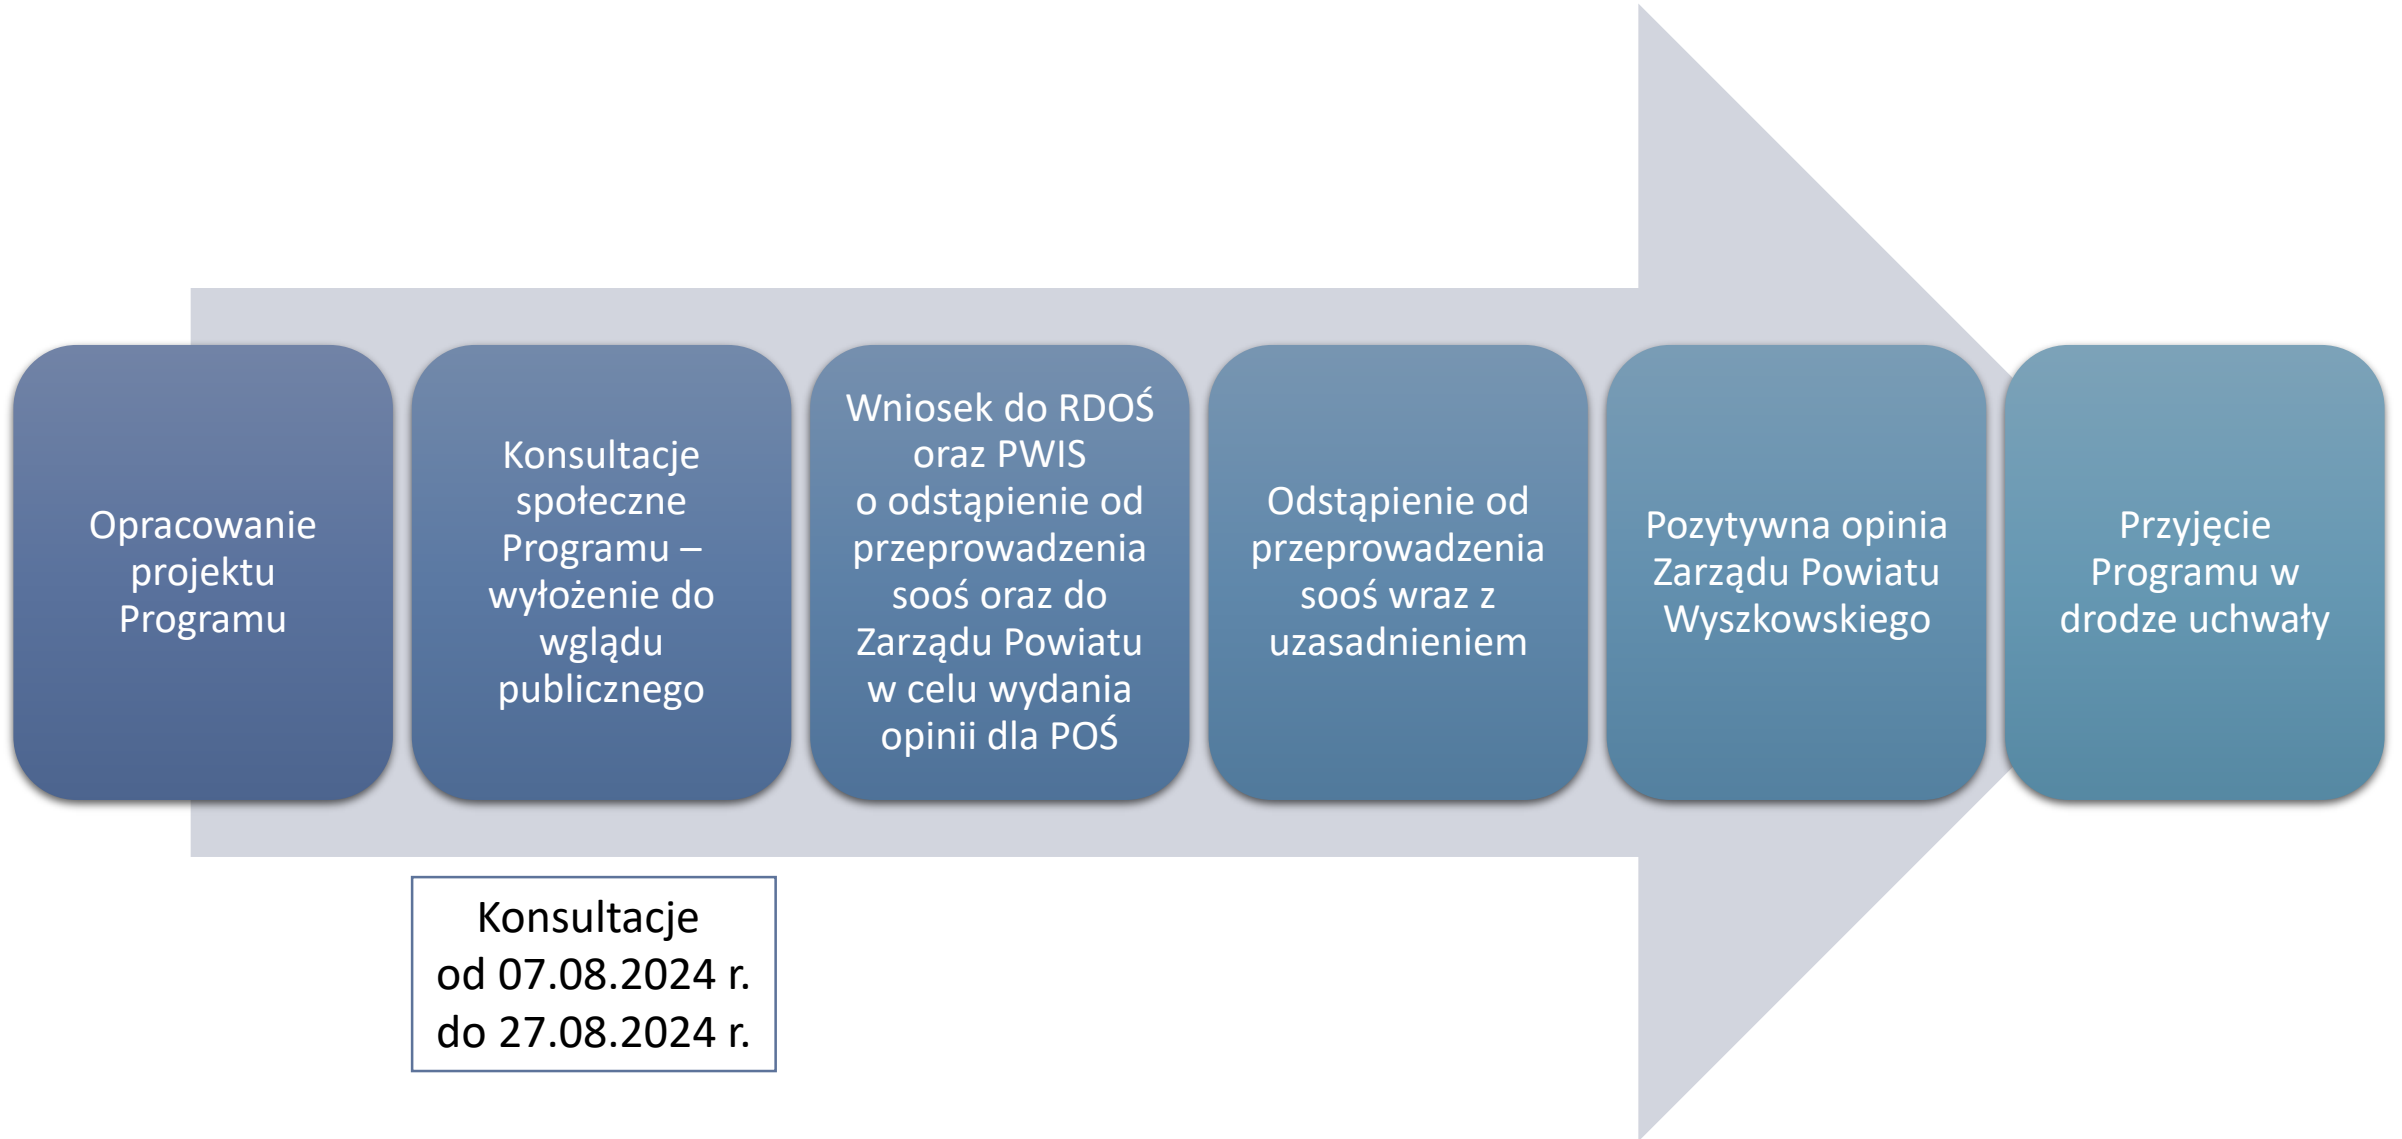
Opracowanie projektu Programu

Konsultacje społeczne Programu – wyłożenie do wglądu publicznego

Wniosek do RDOŚ oraz PWIS o odstąpienie od przeprowadzenia soos oraz do Zarządu Powiatu w celu wydania opinii dla POŚ

Odstąpienie od przeprowadzenia soos wraz z uzasadnieniem

Pozytywna opinia Zarządu Powiatu Wyszkowskiego

Przyjęcie Programu w drodze uchwały

Konsultacje
od 07.08.2024 r.
do 27.08.2024 r.